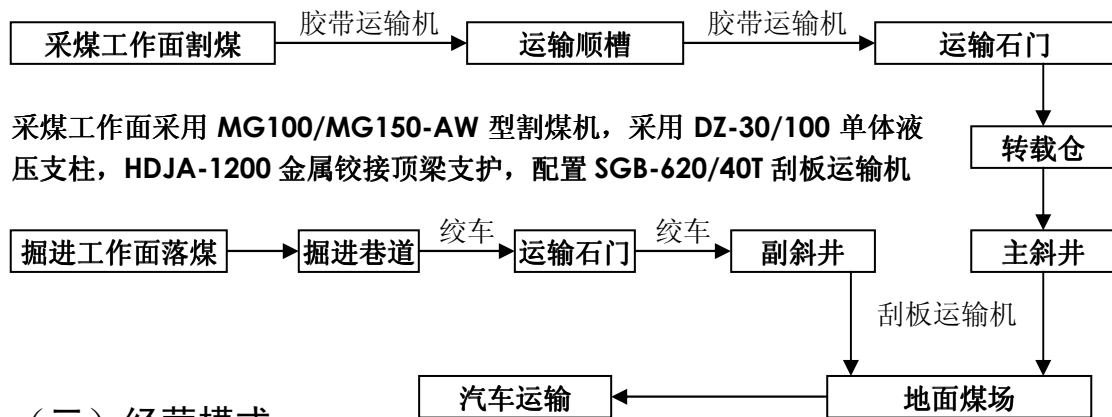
采煤工作面割煤

胶带运输机

运输顺槽

胶带运输机

运输石门

采煤工作面采用 MG100/MG150-AW 型割煤机，采用 DZ-30/100 单体液压支柱，HDJA-1200 金属铰接顶梁支护，配置 SGB-620/40T 刮板运输机

转载仓

掘进工作面落煤

掘进巷道

绞车

运输石门

绞车

副斜井

主斜井

刮板运输机

汽车运输

地面煤场

（三）经营模式